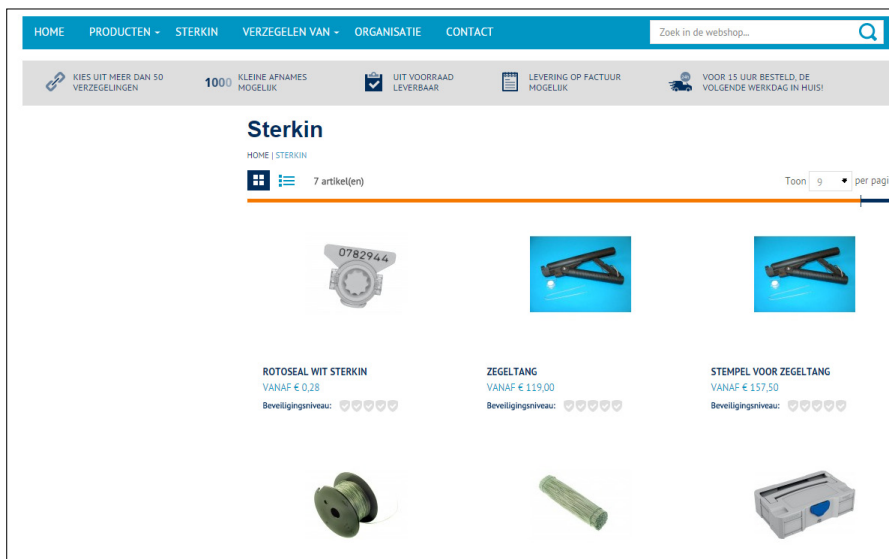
HOME PRODUCTEN ▾ STERKIN VERZEGELEN VAN ▾ ORGANISATIE CONTACT

Zoek in de webshop...

KIES UIT MEER DAN 50 VERZEGELINGEN

1000 KLEINE AFNAMES MOGELIJK

UIT VOORRAAD LEVERBAAR

LEVERING OP FACTUUR MOGELIJK

VOOR 15 UUR BESTELD, DE VOLGENDE WERKDAG IN HUIS!

Sterkin

HOME | STERKIN

7 artikel(en)

Toon 9 per pagi

0782944

ROTOSEAL WIT STERKIN
VANAF € 0,28
Beveiligingsniveau:

ZEGELTANG
VANAF € 119,00
Beveiligingsniveau:

STEMPEL VOOR ZEGELTANG
VANAF € 157,50
Beveiligingsniveau: